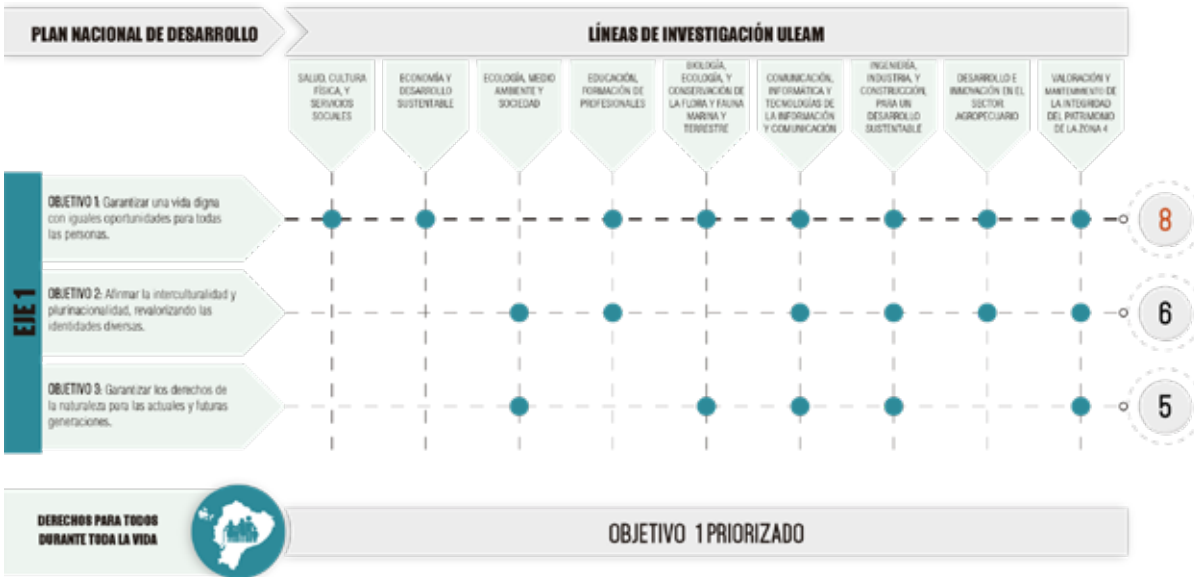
PLAN NACIONAL DE DESARROLLO

LÍNEAS DE INVESTIGACIÓN ULEAM

SALUD, CULTURA FÍSICA, Y SERVICIOS SOCIALES

ECONOMÍA Y DESARROLLO SUSTENTABLE

ECOLOGÍA, MEDIO AMBIENTE Y SOCIEDAD

EDUCACIÓN, FORMACIÓN DE PROFESIONALES

BIOLOGÍA, ECOLOGÍA, Y CONSERVACIÓN DE LA FLORA Y FAUNA MARINA Y TERRESTRE

COMUNICACIÓN, INFORMÁTICA Y TECNOLOGÍAS DE LA INFORMACIÓN Y COMUNICACIÓN

INGENIERÍA, INDUSTRIA, Y CONSTRUCCIÓN, PARA UN DESARROLLO SUSTENTABLE

DESARROLLO E INNOVACIÓN EN EL SECTOR AGROPECUARIO

VALORACIÓN Y MANTENIMIENTO DE LA INTEGRIDAD DEL PATRIMONIO DE LA ZONA 4

EJE 1

OBJETIVO 1. Garantizar una vida digna con iguales oportunidades para todas las personas.

8

OBJETIVO 2. Afirmar la interculturalidad y plurinacionalidad, revalorizando las identidades diversas.

6

OBJETIVO 3. Garantizar los derechos de la naturaleza para las actuales y futuras generaciones.

5

DERECHOS PARA TODOS DURANTE TODA LA VIDA

OBJETIVO 1 PRIORIZADO